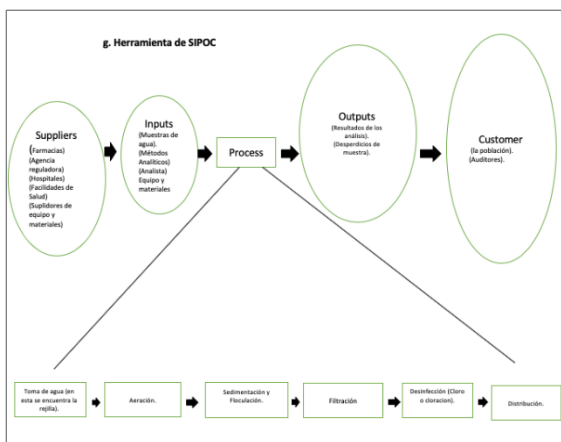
g. Herramienta de SIPOC

Suppliers
(Farmacias)
(Agencia reguladora)
(Hospitales)
(Facilidades de Salud)
(Suplidores de equipo y materiales)

Inputs
(Muestras de agua).
(Métodos Analíticos)
(Analista)
Equipo y materiales

Process

Outputs
(Resultados de los análisis).
(Desperdicios de muestra).

Customer
(la población).
(Auditores).

Toma de agua (en esta se encuentra la rejilla).

Aeración.

Sedimentación y Floculación.

Filtración

Desinfección (Cloro o cloracion).

Distribución.